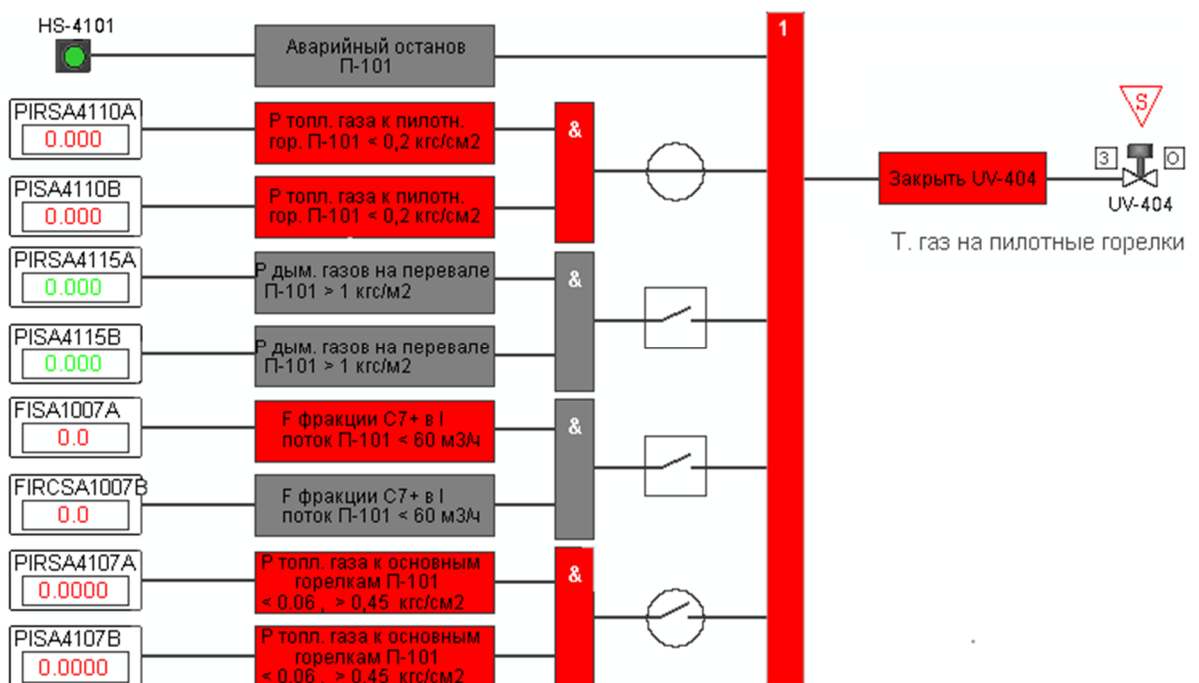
HS-4101

Аварийный останов П-101

1

PIRSA4110A
0.000

Р топл. газа к пилотн. гор. П-101 < 0,2 кгс/см2

&

PISA4110B
0.000

Р топл. газа к пилотн. гор. П-101 < 0,2 кгс/см2

Закрыть UV-404

S

З

О

UV-404

Т. газ на пилотные горелки

PIRSA4115A
0.000

Р дым. газов на перевале П-101 > 1 кгс/м2

&

PISA4115B
0.000

Р дым. газов на перевале П-101 > 1 кгс/м2

FISA1007A
0.0

F фракции С7+ в I поток П-101 < 60 м3/ч

&

FIRCSA1007B
0.0

F фракции С7+ в I поток П-101 < 60 м3/ч

PIRSA4107A
0.0000

Р топл. газа к основным горелкам П-101 < 0.06 , > 0,45 кгс/см2

&

PISA4107B
0.0000

Р топл. газа к основным горелкам П-101 < 0.06 , > 0,45 кгс/см2